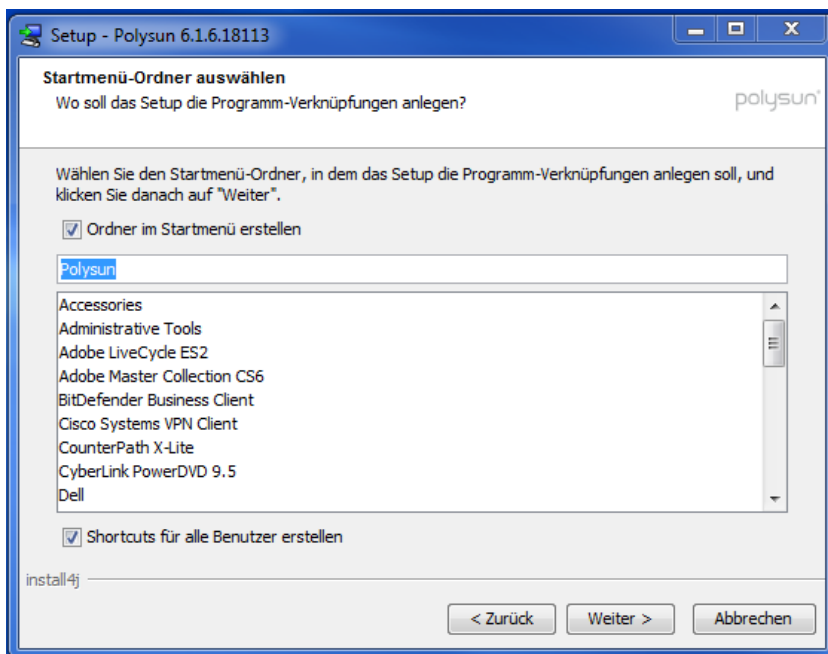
Setup - Polysun 6.1.6.18113

Startmenü-Ordner auswählen
Wo soll das Setup die Programm-Verknüpfungen anlegen?

polysun

Wählen Sie den Startmenü-Ordner, in dem das Setup die Programm-Verknüpfungen anlegen soll, und klicken Sie danach auf "Weiter".

Ordner im Startmenü erstellen

Polysun

Accessories
Administrative Tools
Adobe LiveCycle ES2
Adobe Master Collection CS6
BitDefender Business Client
Cisco Systems VPN Client
CounterPath X-Lite
CyberLink PowerDVD 9.5
Dell

Shortcuts für alle Benutzer erstellen

install4j

< Zurück
Weiter >
Abbrechen